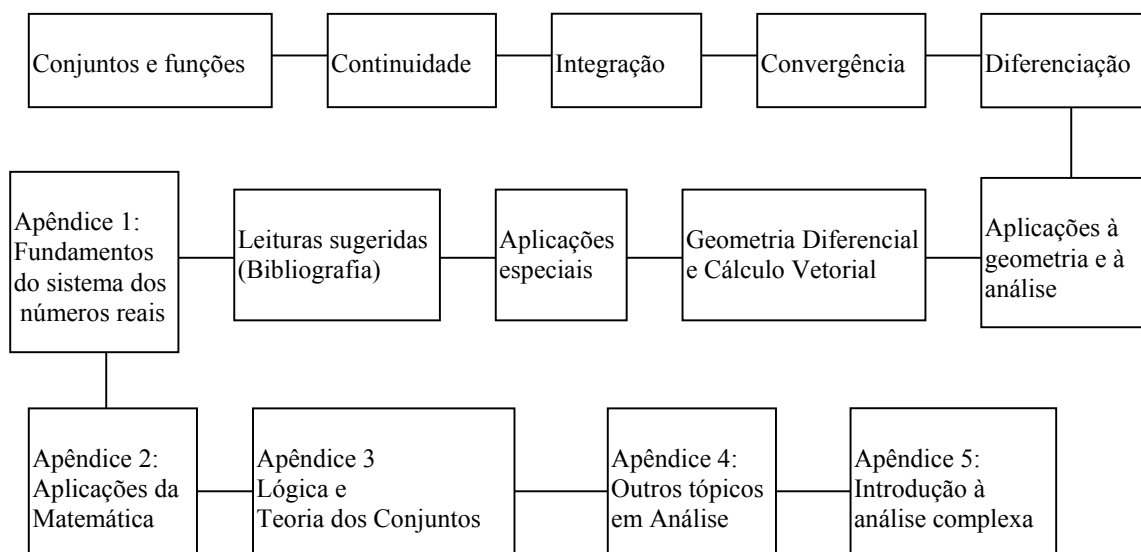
Conjuntos e funções

Continuidade

Integração

Convergência

Diferenciação

Aplicações à geometria e à análise

Geometria Diferencial e Cálculo Vetorial

Aplicações especiais

Leituras sugeridas (Bibliografia)

Apêndice 1: Fundamentos do sistema dos números reais

Apêndice 2: Aplicações da Matemática

Apêndice 3 Lógica e Teoria dos Conjuntos

Apêndice 4: Outros tópicos em Análise

Apêndice 5: Introdução à análise complexa